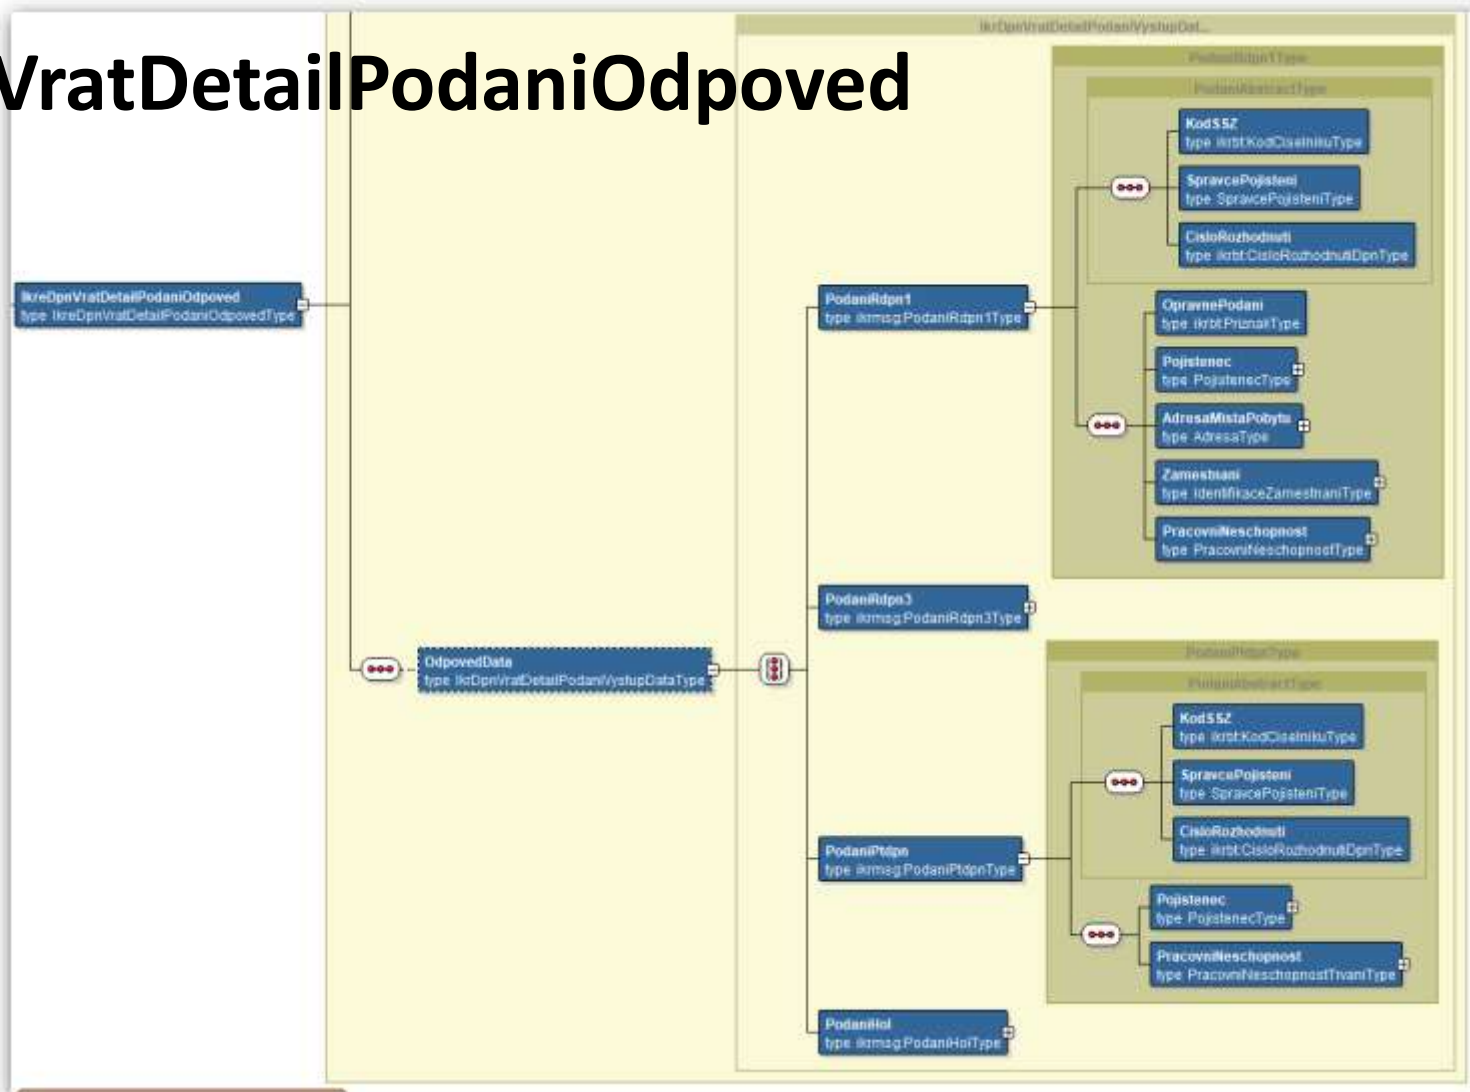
VratDetailPodaniOdpoved

IkrDpnVratDetailPodaniVystupDat...

PodaniRdpn1Type

PodaniAbstractType

KodSSZ
type ikrbt:KodCiselnikuType

SpravcePojisteni
type SpravcePojisteniType

CisloRozhodnuti
type ikrbt:CisloRozhodnutiDpnType

IkreDpnVratDetailPodaniOdpoved
type IkreDpnVratDetailPodaniOdpovedType

PodaniRdpn1
type ikrmsg:PodaniRdpn1Type

OpravnePodani
type ikrbt:PriznakType

Pojistenec
type PojistenecType

AdresaMistaPobytu
type AdresaType

Zamestnani
type IdentifikaceZamestnaniType

PracovniNeschopnost
type PracovniNeschopnostType

PodaniRdpn3
type ikrmsg:PodaniRdpn3Type

PodaniPtdpnType

PodaniAbstractType

OdpovedData
type IkrDpnVratDetailPodaniVystupDataType

KodSSZ
type ikrbt:KodCiselnikuType

SpravcePojisteni
type SpravcePojisteniType

CisloRozhodnuti
type ikrbt:CisloRozhodnutiDpnType

PodaniPtdpn
type ikrmsg:PodaniPtdpnType

Pojistenec
type PojistenecType

PracovniNeschopnost
type PracovniNeschopnostTrvaniType

PodaniHol
type ikrmsg:PodaniHolType